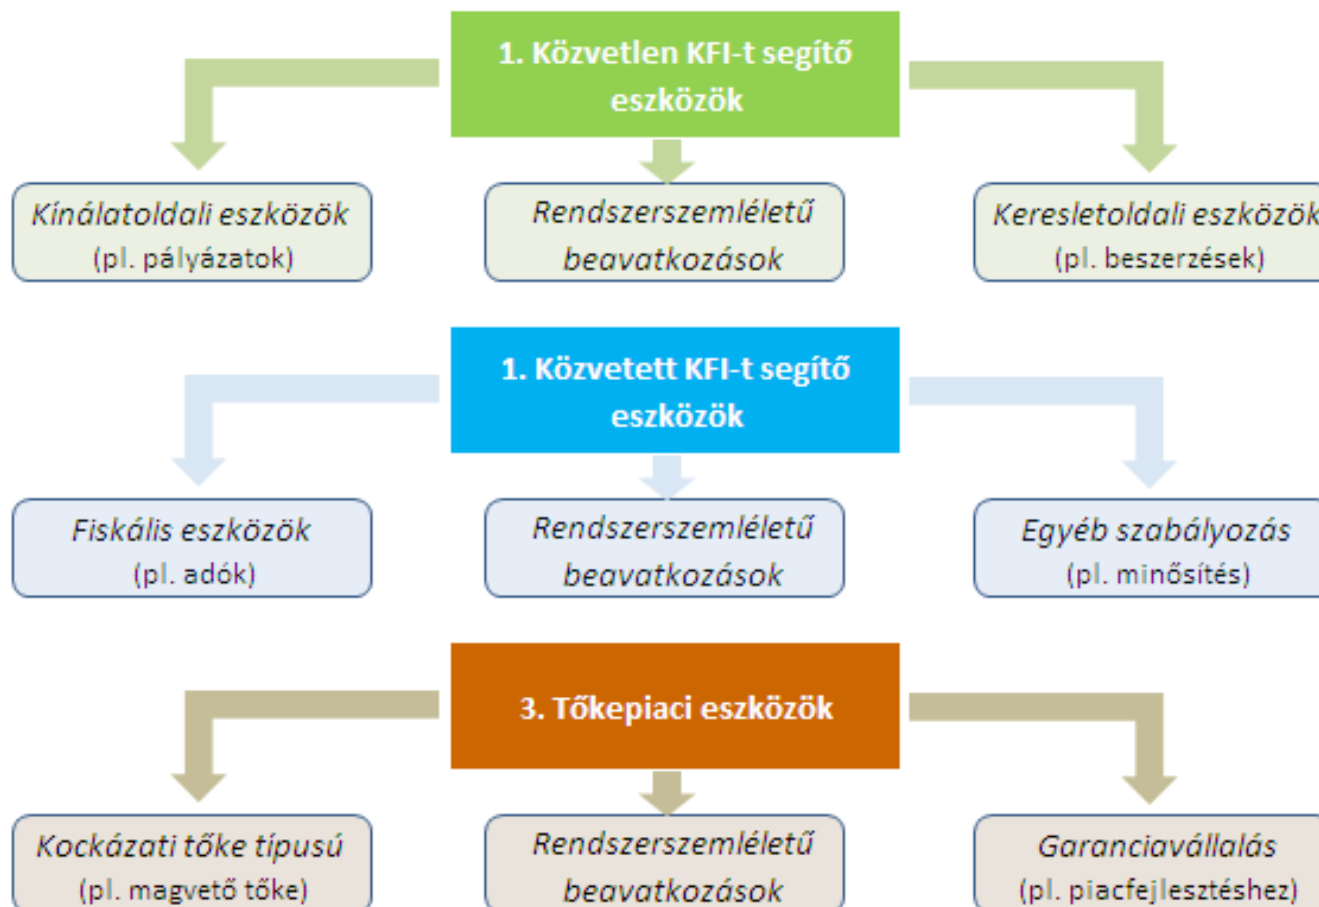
1. Közvetlen KFI-t segítő eszközök

Kínálatoldali eszközök (pl. pályázatok)

Rendszerszemléletű beavatkozások

Keresletoldali eszközök (pl. beszerzések)

1. Közvetett KFI-t segítő eszközök

Fiskális eszközök (pl. adók)

Rendszerszemléletű beavatkozások

Egyéb szabályozás (pl. minősítés)

3. Tőkepiaci eszközök

Kockázati tőke típusú (pl. magvető tőke)

Rendszerszemléletű beavatkozások

Garanciavállalás (pl. piacfejlesztéshez)